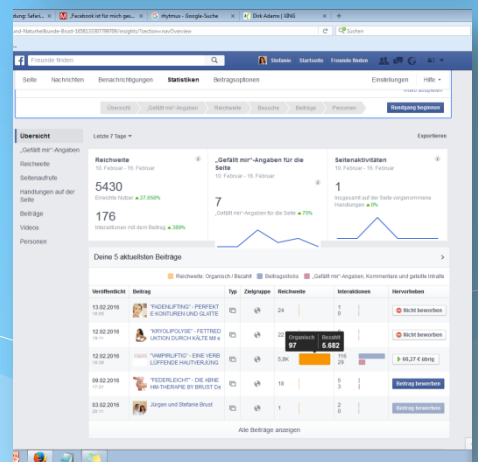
dung: Safari | „Facebook ist für mich ge... | mytmus - Google-Suche | Dirk Adams | XING | +

nd-Naturheilkunde-Brust-165603300789788/insights/?section=navOverview

Suchen

Freunde finden | Stefanie | Startseite | Freunde finden

Seite | Nachrichten | Benachrichtigungen | Statistiken | Beitragsoptionen | Einstellungen | Hilfe

Tour ausblenden

Übersicht | „Gefällt mir"-Angaben | Reichweite | Besuche | Beiträge | Personen | Rundgang beginnen

Übersicht

„Gefällt mir"-Angaben

Reichweite

Seitenaufrufe

Handlungen auf der Seite

Beiträge

Videos

Personen

Letzte 7 Tage

Exportieren

Reichweite
10. Februar - 16. Februar

5430
Erreichte Nutzer ▲ 37.658%

176
Interaktionen mit deinem Beitrag ▲ 389%

„Gefällt mir"-Angaben für die Seite
10. Februar - 16. Februar

7
„Gefällt mir"-Angaben für die Seite ▲ 75%

Seitenaktivitäten
10. Februar - 16. Februar

1
Insgesamt auf der Seite vorgenommene Handlungen ▲ 0%

Deine 5 aktuellsten Beiträge

Reichweite: Organisch / Bezahlt | Beitragsklicks | „Gefällt mir"-Angaben, Kommentare und geteilte Inhalte

| Veröffentlicht | Beitrag | Typ | Zielgruppe | Reichweite | Interaktionen | Hervorheben |
|---|---|---|---|---|---|---|
| 13.02.2016 | "FADENLIFTING" - PERFEKT E KONTUREN UND GLATTE | | | 24 | 1 0 | Nicht beworben |
| 12.02.2016 | "KRYOLIPOLYSE" - FETTRED UKTION DURCH KÄLTE MIt e | | | 22 | | Nicht beworben |
| 12.02.2016 | "VAMPIRLIFTIG" - EINE VERB LÜFFENDE HAUTVERJÜNG | | | 5,3K | 116 29 | 66,27 € übrig |
| 09.02.2016 | "FEDERLEICHT" - DIE ABNE HM-THERAPIE BY BRUST Ce | | | 18 | 5 3 | Beitrag bewerben |
| 03.02.2016 | Jürgen und Stefanie Brust | | | 1 | 2 0 | Beitrag bewerben |

Organisch 97 | Bezahlt 5.682

Alle Beiträge anzeigen